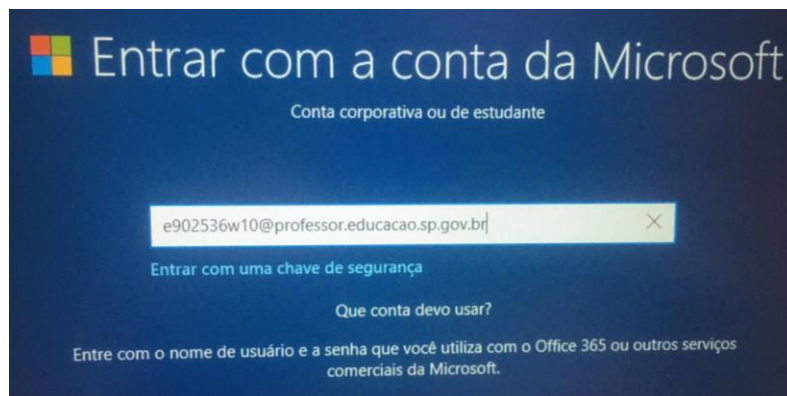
Entrar com a conta da Microsoft

Conta corporativa ou de estudante

e902536w10@professor.educacao.sp.gov.br ×

Entrar com uma chave de segurança

Que conta devo usar?

Entre com o nome de usuário e a senha que você utiliza com o Office 365 ou outros serviços comerciais da Microsoft.